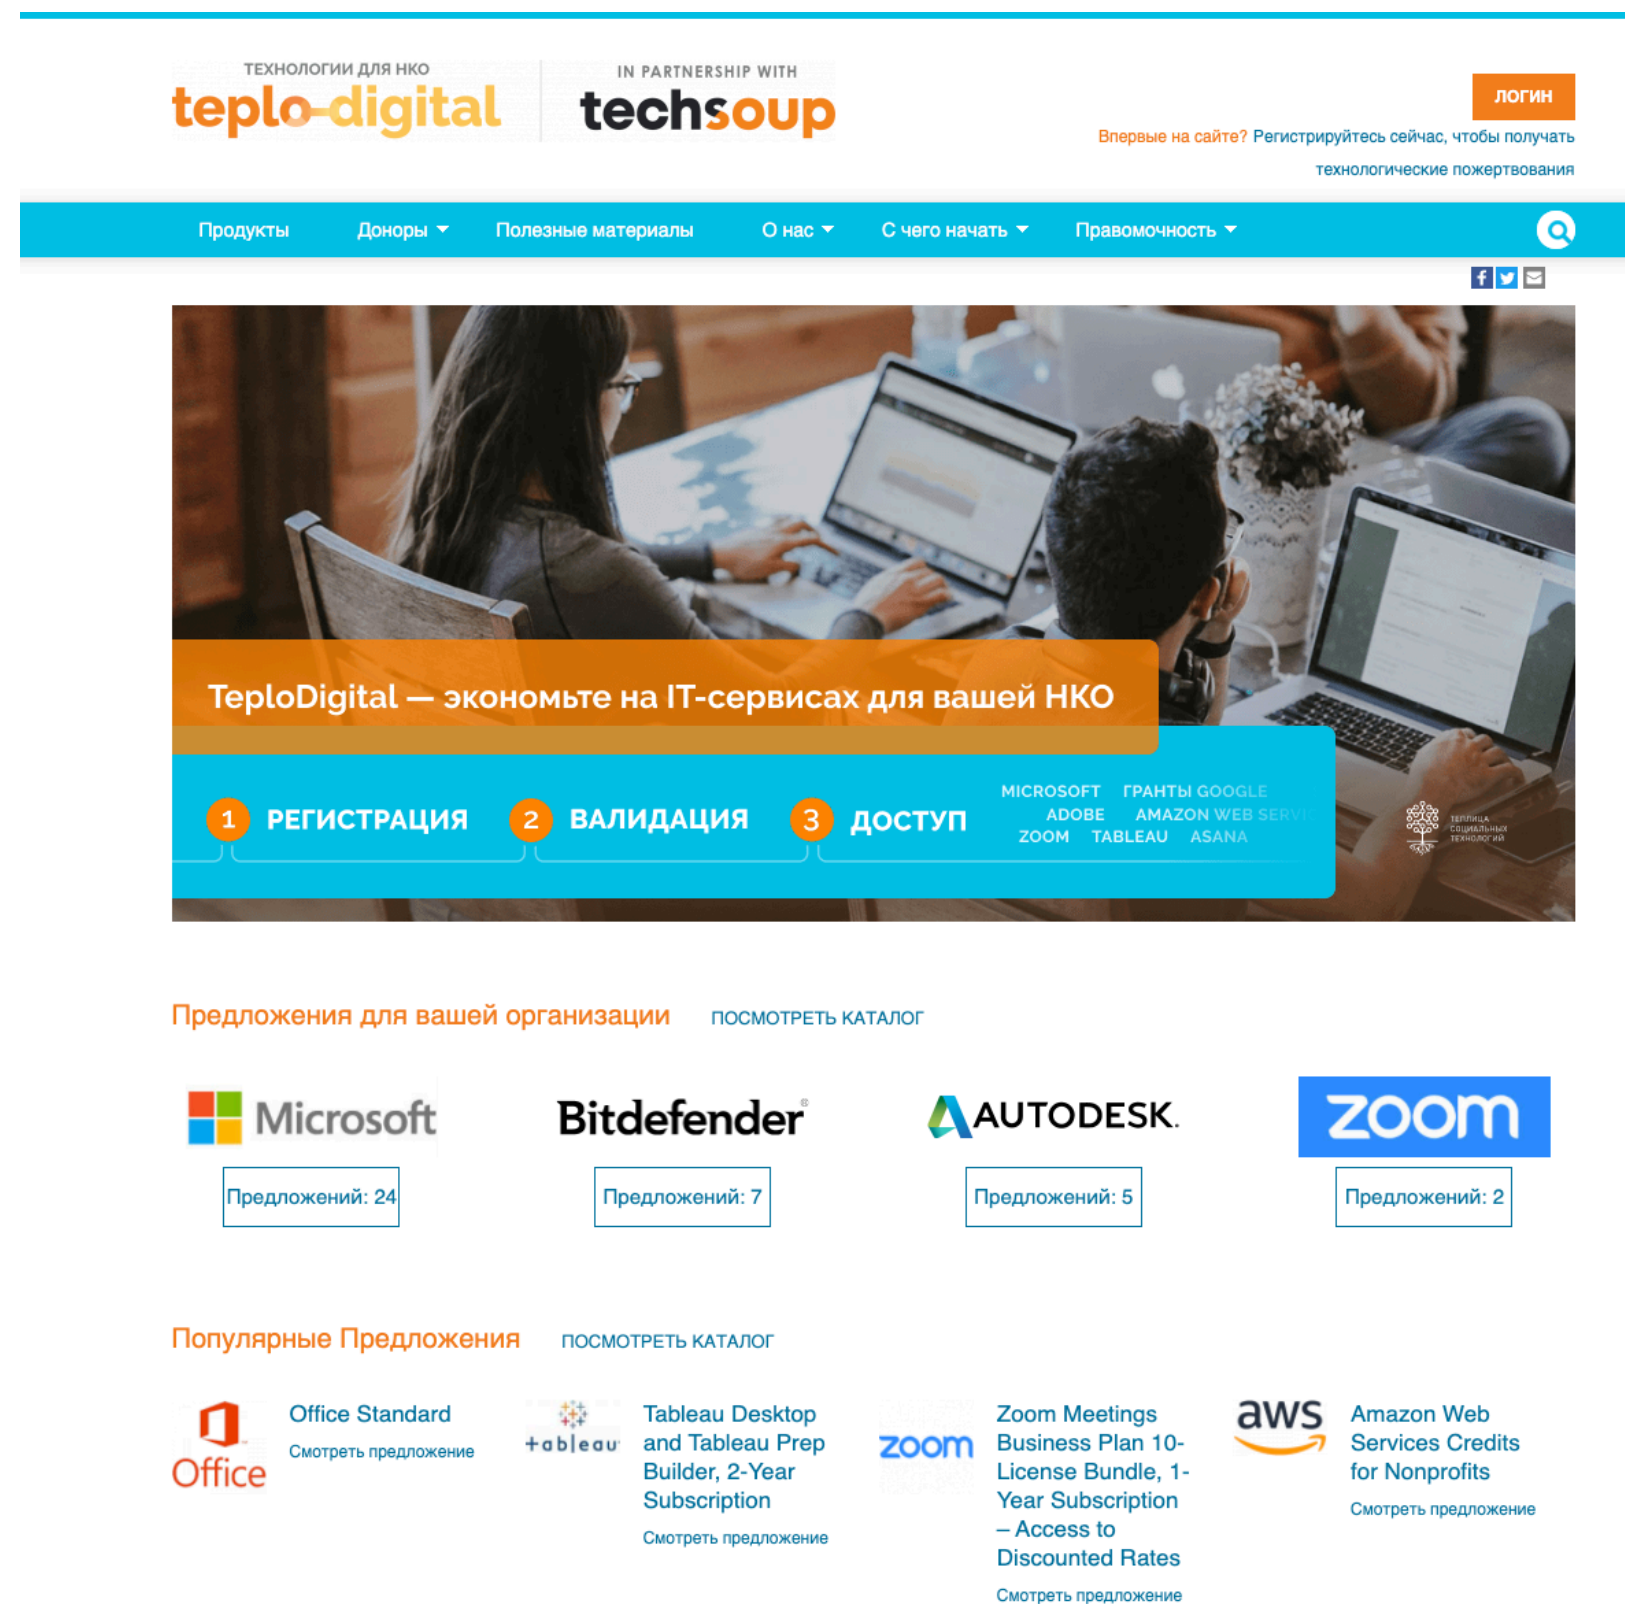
ТЕХНОЛОГИИ ДЛЯ НКО
teplo-digital

IN PARTNERSHIP WITH
techsoup

ЛОГИН

Впервые на сайте? Регистрируйтесь сейчас, чтобы получать технологические пожертвования

Продукты | Доноры | Полезные материалы | О нас | С чего начать | Правомочность

TeploDigital — экономьте на IT-сервисах для вашей НКО

1 РЕГИСТРАЦИЯ 2 ВАЛИДАЦИЯ 3 ДОСТУП

MICROSOFT ГРАНТЫ GOOGLE ADOBE AMAZON WEB SERVI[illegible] ZOOM TABLEAU ASANA

ТЕПЛИЦА СОЦИАЛЬНЫХ ТЕХНОЛОГИЙ

Предложения для вашей организации ПОСМОТРЕТЬ КАТАЛОГ

Microsoft
Предложений: 24

Bitdefender
Предложений: 7

AUTODESK.
Предложений: 5

zoom
Предложений: 2

Популярные Предложения ПОСМОТРЕТЬ КАТАЛОГ

Office
Office Standard
Смотреть предложение

+ableau
Tableau Desktop and Tableau Prep Builder, 2-Year Subscription
Смотреть предложение

zoom
Zoom Meetings Business Plan 10-License Bundle, 1-Year Subscription – Access to Discounted Rates
Смотреть предложение

aws
Amazon Web Services Credits for Nonprofits
Смотреть предложение